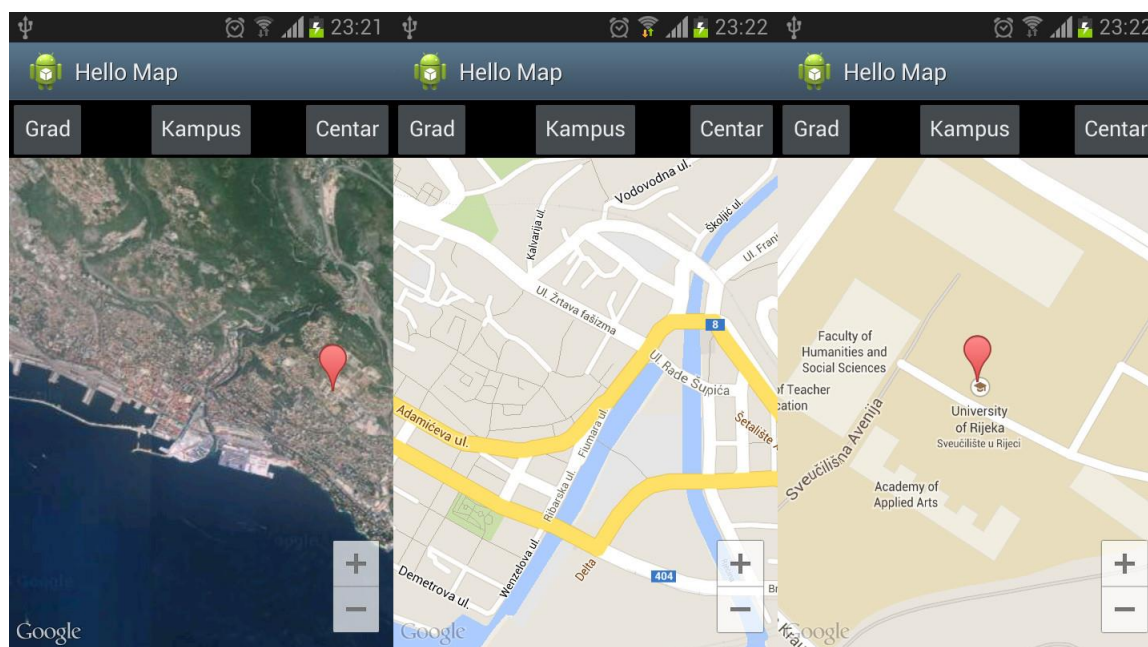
23:21

Hello Map

Grad Kampus Centar

+
−

Google

23:22

Hello Map

Grad Kampus Centar

Vodovodna ul.
Školjić ul.
Kalvarija ul.
Ul. Frani
Ul. Žrtava fašizma
8
Ul. Rade Šupića
Adamićeva ul.
Fiumara ul.
Šetalište
Ribarska ul.
Wenzelova ul.
Demetrova ul.
Delta
404
Br

+
−

Google

23:22

Hello Map

Grad Kampus Centar

Faculty of Humanities and Social Sciences
of Teacher
cation
University of Rijeka
Sveučilište u Rijeci
Sveučilišna Avenija
Academy of Applied Arts
Kra

+
−

Google